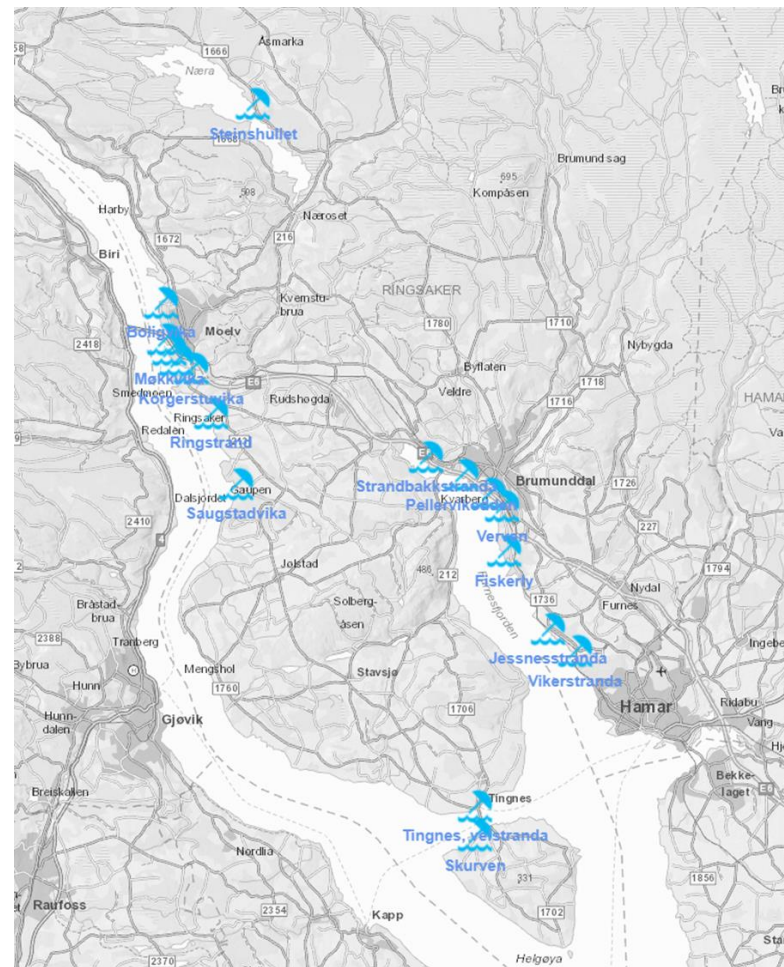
1666
Åsmarka
Næra
Steinshullet
1668
Brumund sag
595
Kompåsen
508
Harby
Næroset
Biri
1672
216
RINGSAKER
Kvemstu-
brua
Boligbra
Moelv
1780
1710
2418
Nybygda
Byflaten
Møkkvika
Smedmoen
E6
Korgerstuvika
Veldre
1718
Ringsaker
Rudshøgda
1716
HAMAR
Redalen
Ringstrand
Va
E6
Strandbakkstrand
Brumunddal
1726
Dalsjordet
Gaupen
Kvarberg
Pellervikodden
Saugstadvika
2410
4
Vervan
227
Jolstad
1794
486
212
Fiskerly
Nydal
Bråstad-
brua
Solberg-
åsen
1736
Furnes
Tranberg
Ingebe
2386
Jessnesstranda
Bybrua
Mengshol
Vikerstranda
Hunn
Stavsjø
Hamar
1760
Riddabu
Hunn-
dalen
Gjøvik
1706
Vang
Hj
Bekke-
laget
Breiskallen
Tingnes
Tingnes, vetstranda
Skurven
1856
Nordlia
331
Raufoss
2354
Kapp
1702
2370
Helgøya
Br